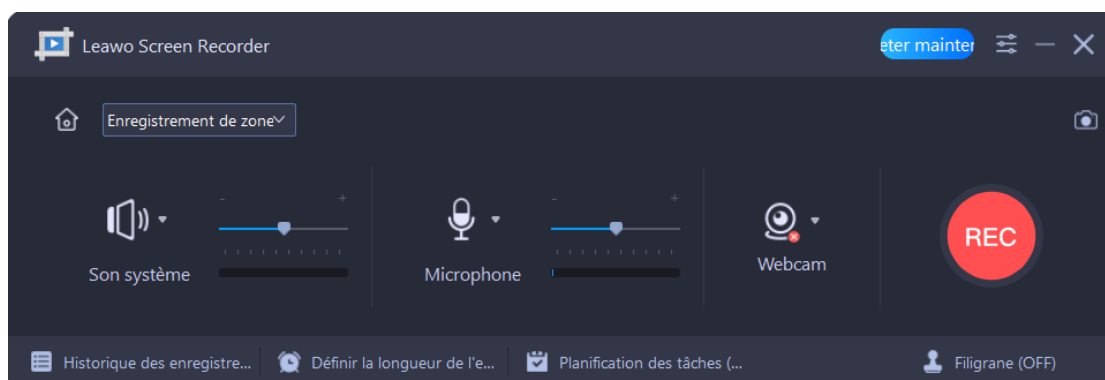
Leawo Screen Recorder

eter mainter

Enregistrement de zone

-
+

Son système

-
+

Microphone

Webcam

REC

Historique des enregistre...

Définir la longueur de l'e...

Planification des tâches (...

Filigrane (OFF)